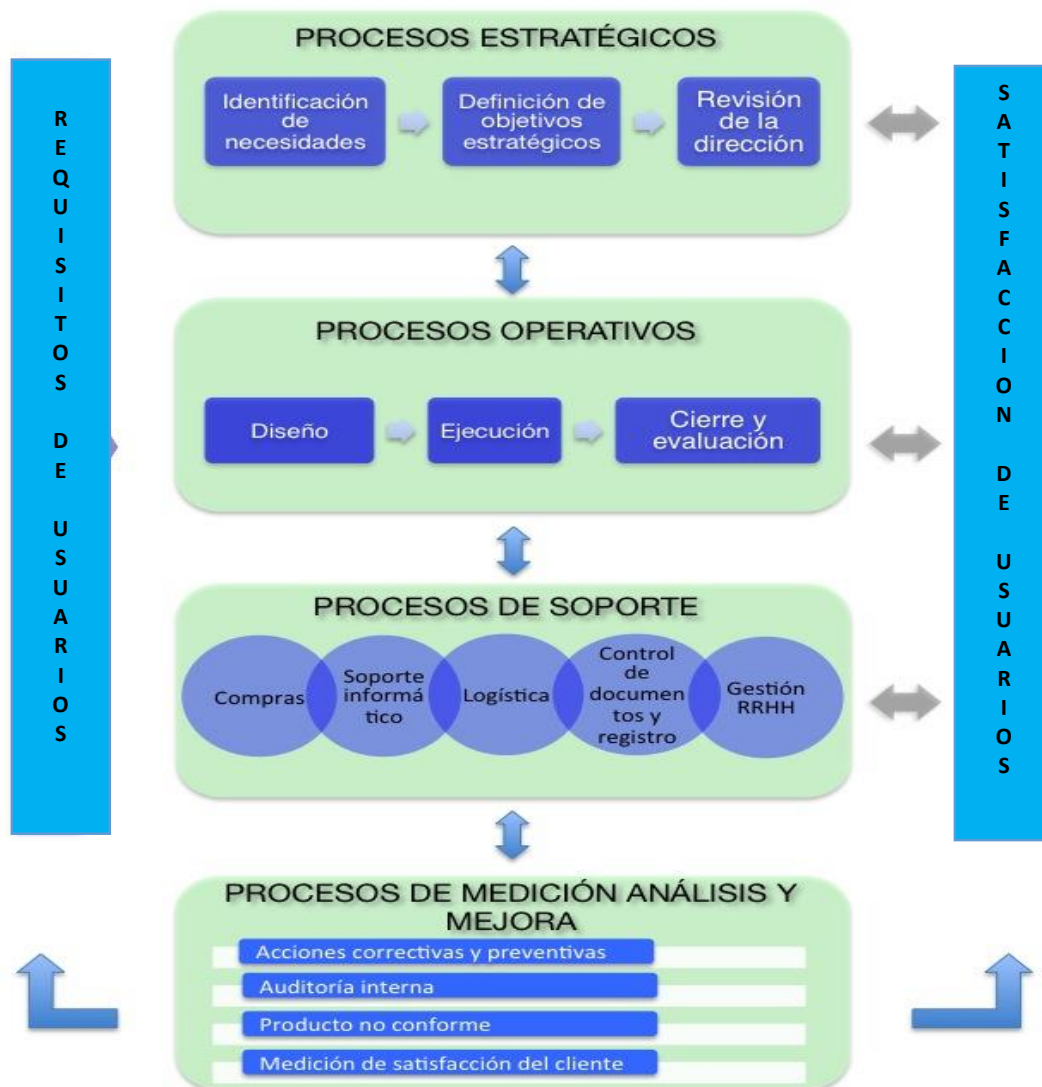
R
E
Q
U
I
S
I
T
O
S

D
E

U
S
U
A
R
I
O
S

PROCESOS ESTRATÉGICOS

Identificación de necesidades

Definición de objetivos estratégicos

Revisión de la dirección

PROCESOS OPERATIVOS

Diseño

Ejecución

Cierre y evaluación

PROCESOS DE SOPORTE

Compras

Soporte informá tico

Logística

Control de documen tos y registro

Gestión RRHH

PROCESOS DE MEDICIÓN ANÁLISIS Y MEJORA

Acciones correctivas y preventivas

Auditoría interna

Producto no conforme

Medición de satisfacción del cliente

S
A
T
I
S
F
A
C
C
I
O
N

D
E

U
S
U
A
R
I
O
S